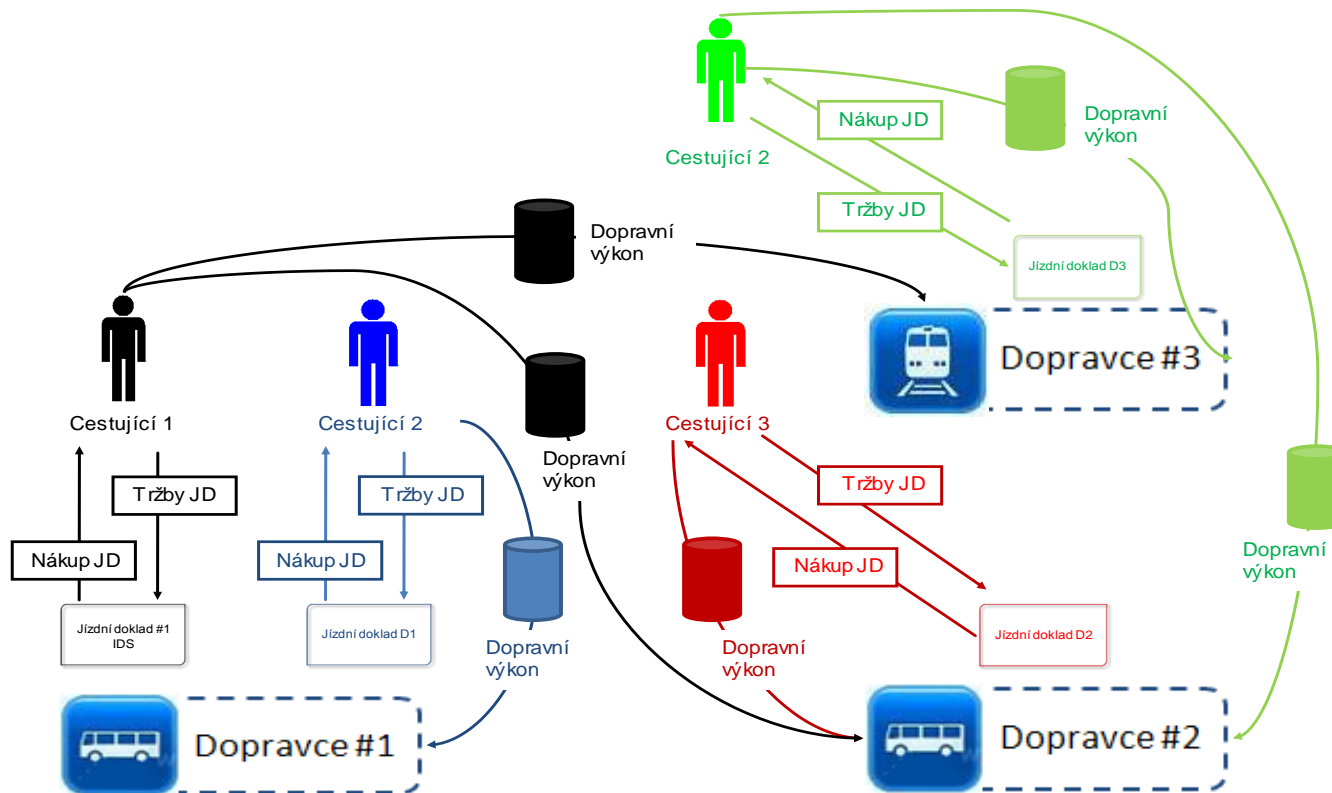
Cestující 2

Nákup JD

Dopravní výkon

Tržby JD

Jízdní doklad D3

Dopravní výkon

Dopravce #3

Cestující 1

Cestující 2

Cestující 3

Dopravní výkon

Tržby JD

Tržby JD

Tržby JD

Nákup JD

Nákup JD

Nákup JD

Dopravní výkon

Jízdní doklad #1 IDS

Jízdní doklad D1

Jízdní doklad D2

Dopravní výkon

Dopravní výkon

Dopravce #1

Dopravce #2